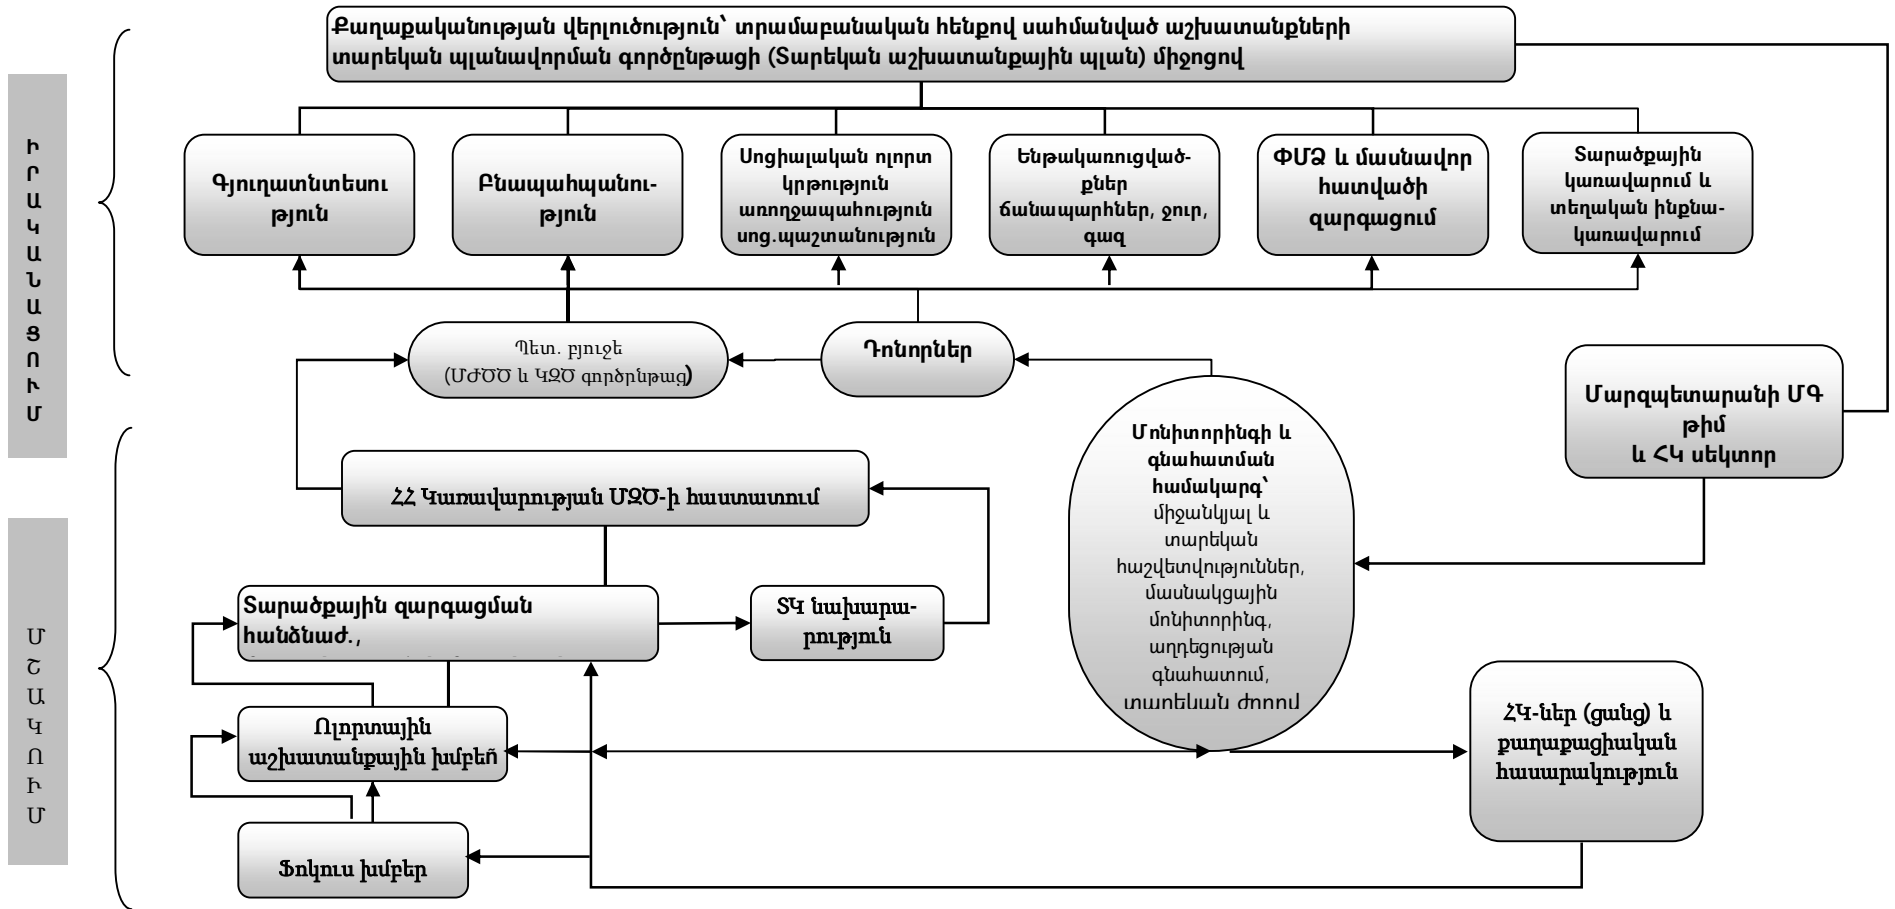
Ի Ր Ա Կ Ա Ն Ա Ց Ո Ւ Մ

Քաղաքականության վերլուծություն՝ տրամաբանական հենքով սահմանված աշխատանքների տարեկան պլանավորման գործընթացի (Տարեկան աշխատանքային պլան) միջոցով

Գյուղատնտեսություն

Բնապահպանություն

Սոցիալական ոլորտ կրթություն առողջապահություն սոց.պաշտպանություն

Ենթակառուցվածքներ ճանապարհներ, ջուր, գազ

ՓՄՁ և մասնավոր հատվածի զարգացում

Տարածքային կառավարում և տեղական ինքնակառավարում

Պետ. բյուջե (ՄԺԾԾ և ԿԶԾ գործընթաց)

Դոնորներ

Մարզպետարանի ՄԳ թիմ և ՀԿ սեկտոր

Մ Շ Ա Կ Ո Ւ Մ

ՀՀ Կառավարության ՄԶԾ-ի հաստատում

Մոնիտորինգի և գնահատման համակարգ՝ միջանկյալ և տարեկան հաշվետվություններ, մասնակցային մոնիտորինգ, ազդեցության գնահատում, տարեկան ժողով

Տարածքային զարգացման հանձնաժ.,

ՏԿ նախարարություն

Ոլորտային աշխատանքային խմբեր

ՀԿ-ներ (ցանց) և քաղաքացիական հասարակություն

Ֆոկուս խմբեր